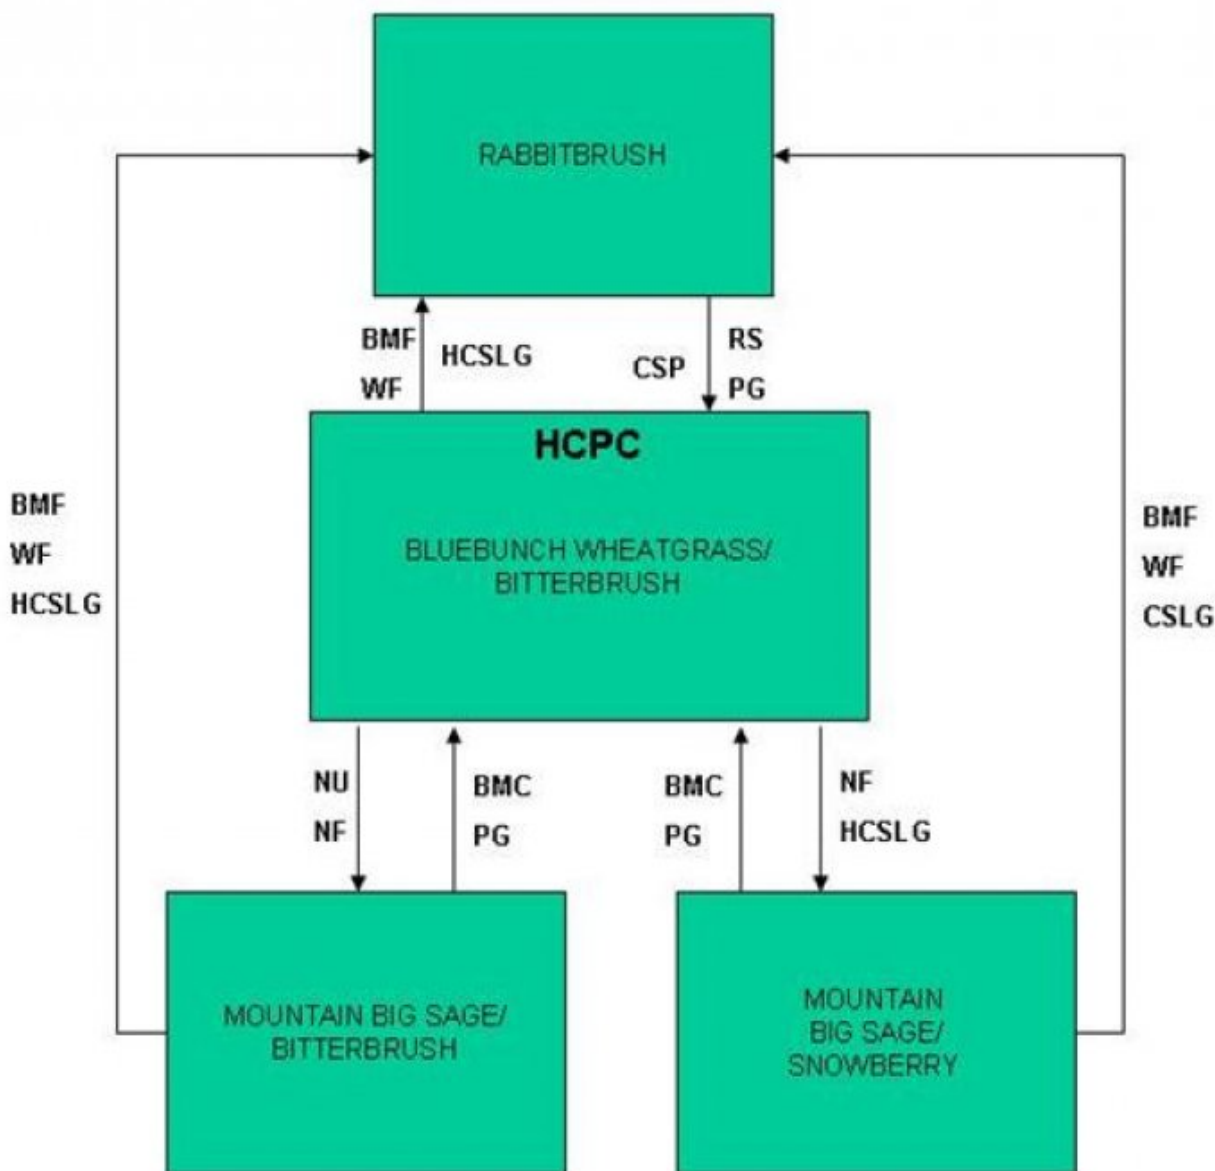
RABBITBRUSH

BMF
WF

HCSLG

CSP

RS
PG

HCPC

BLUEBUNCH WHEATGRASS/ BITTERBRUSH

BMF
WF
HCSLG

BMF
WF
CSLG

NU
NF

BMC
PG

BMC
PG

NF
HCSLG

MOUNTAIN BIG SAGE/ BITTERBRUSH

MOUNTAIN BIG SAGE/ SNOWBERRY